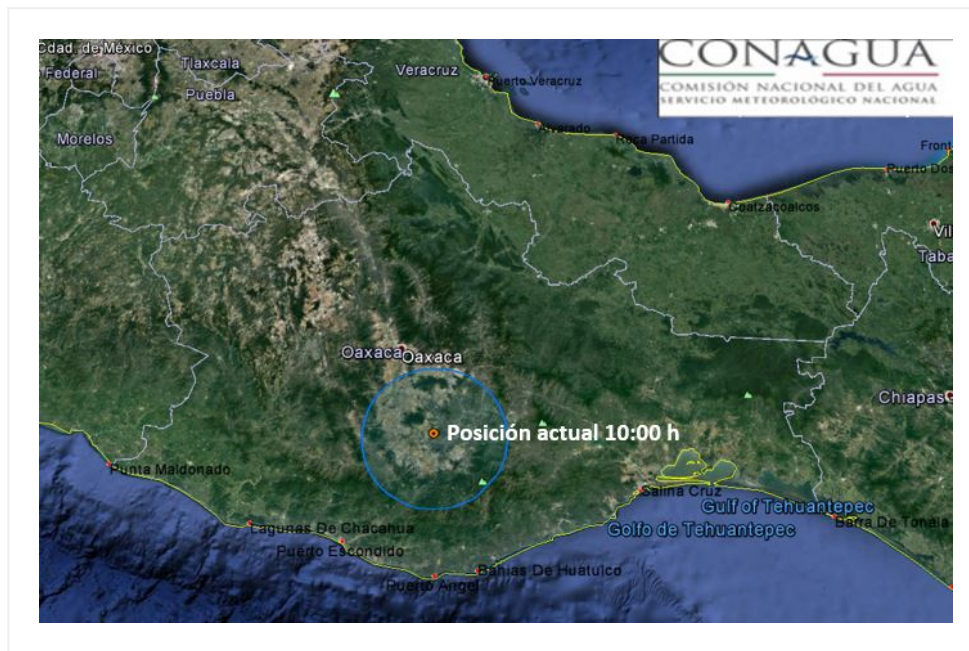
CONAGUA
COMISIÓN NACIONAL DEL AGUA
SERVICIO METEOROLÓGICO NACIONAL

Cdad. de México
Federal
Tlaxcala
Puebla
Veracruz
Puerto Veracruz
Alvarado
Roca Partida
Morelos
Coatzacoalcos
Front
Puerto Dos
Vil
Taba
Oaxaca
Oaxaca
Chiapas
Posición actual 10:00 h
Punta Maldonado
Salina Cruz
Gulf of Tehuantepec
Golfo de Tehuantepec
Barra De Tonala
Lagunas De Chacahua
Puerto Escondido
Puerto Angel
Bahias De Huatulco